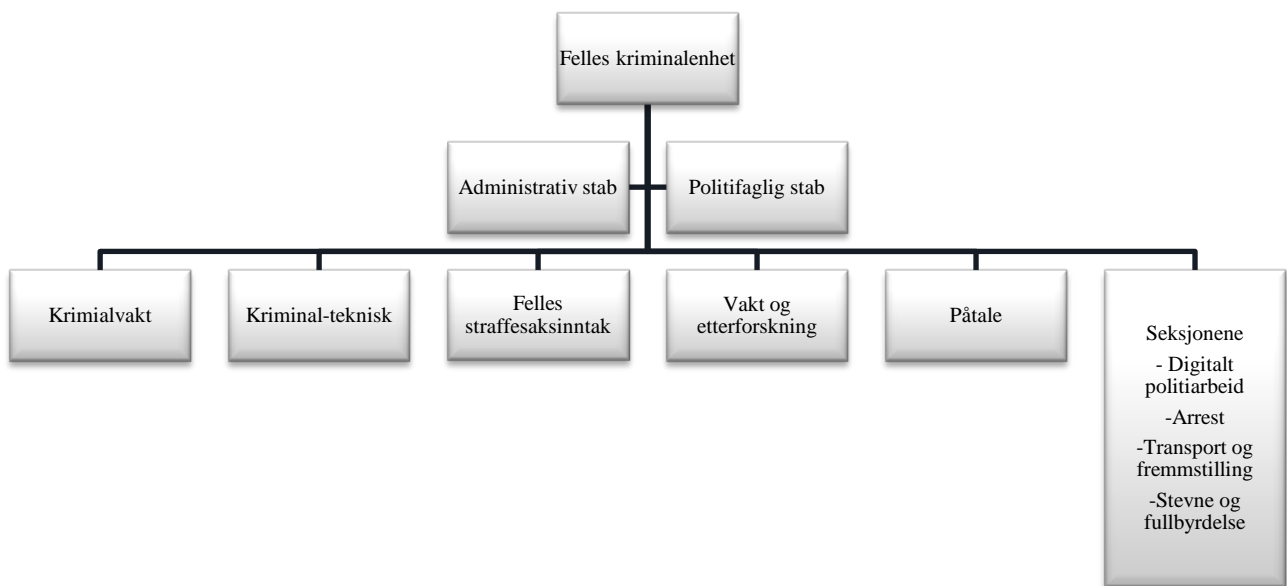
Felles kriminalenhet

Administrativ stab

Politifaglig stab

Krimialvakt

Kriminal-teknisk

Felles straffesaksinntak

Vakt og etterforskning

Påtale

Seksjonene
- Digitalt politiarbeid
-Arrest
-Transport og fremmstilling
-Stevne og fullbyrdelse